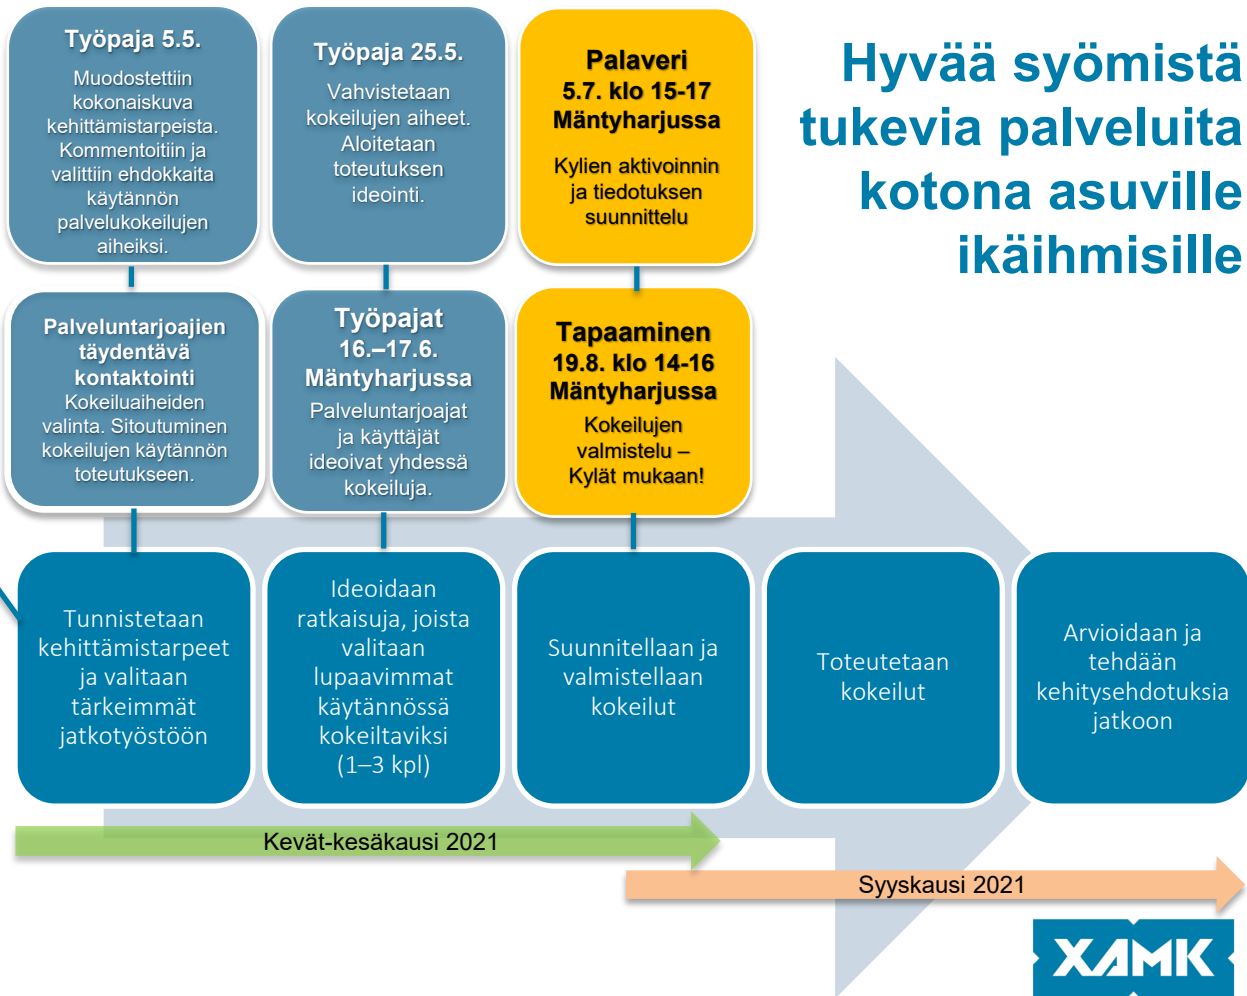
Työpaja 5.5.

Muodostettiin kokonaiskuva kehittämistarpeista. Kommentoitiin ja valittiin ehdokkaita käytännön palvelukokeilujen aiheiksi.

Työpaja 25.5.

Vahvistetaan kokeilujen aiheet. Aloitetaan toteutuksen ideointi.

Palaveri 5.7. klo 15-17 Mäntyharjussa

Kylien aktivoinnin ja tiedotuksen suunnittelu

Hyvää syömistä tukevia palveluita kotona asuville ikäihmisille

Palveluntarjoajien täydentävä kontaktointi

Kokeiluaiheiden valinta. Sitoutuminen kokeilujen käytännön toteutukseen.

Työpajat 16.–17.6. Mäntyharjussa

Palveluntarjoajat ja käyttäjät ideoivat yhdessä kokeiluja.

Tapaaminen 19.8. klo 14-16 Mäntyharjussa

Kokeilujen valmistelu – Kylät mukaan!

Tunnistetaan kehittämistarpeet ja valitaan tärkeimmät jatkotyöstöön

Ideoidaan ratkaisuja, joista valitaan lupaavimmat käytännössä kokeiltaviksi (1–3 kpl)

Suunnitellaan ja valmistellaan kokeilut

Toteutetaan kokeilut

Arvioidaan ja tehdään kehitysehdotuksia jatkoon

Kevät-kesäkausi 2021

Syyskausi 2021

XAMK